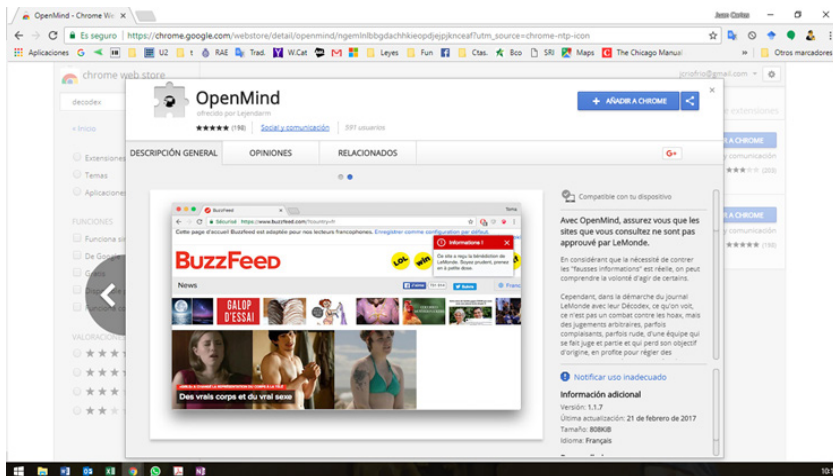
OpenMind - Chrome We ×

Jose Coiba

Es seguro | https://chrome.google.com/webstore/detail/openmind/ngemlnlbbgdachhkieopdjejpjknceaf?utm_source=chrome-ntp-icon

Aplicaciones G U2 t RAE Trad. W.Cat M Leyes Fun Ctas. Bco SRI Maps The Chicago Manual » Otros marcadores

chrome web store

decodex

« Inicio

Extensiones
Temas
Aplicaciones

FUNCIONES

Funciona sin
De Google
Gratis

VALORACIONES

OpenMind

ofrecido por Lejenderm

★★★★★ (198) | Social y comunicación | 397 usuarios

+ AÑADIR A CHROME

DESCRIPCIÓN GENERAL | OPINIONES | RELACIONADOS | G+

BuzzFeed

Sécurisé | https://www.buzzfeed.com/?country=fr

Cette page d'accueil Buzzfeed est adaptée pour nos lecteurs francophones. Enregistrer comme configuration par défaut.

Informations !

Ce site a reçu la bénédiction de LeMonde. Soyez prudent, prenez en à petite dose.

BUZZFEED

LOL win

News

GALOP D'ESSAI

Des vrais corps et du vrai sexe

Compatible con tu dispositivo

Avec OpenMind, assurez vous que les sites que vous consultez ne sont pas approuvé par LeMonde.

En considérant que la nécessité de contrer les "fausses informations" est réelle, on peut comprendre la volonté d'agir de certains.

Cependant, dans la démarche du journal LeMonde avec leur Décodex, ce qu'on voit, ce n'est pas un combat contre les hoax, mais des jugements arbitraires, parfois complaisants, parfois rude, d'une équipe qui se fait juge et partie et qui perd son objectif d'origine, en profite pour régler des

Notificar uso inadecuado

Información adicional
Versión: 1.1.7
Última actualización: 21 de febrero de 2017
Tamaño: 808KiB
Idioma: Français

A CHROME
comunicación
A CHROME
comunicación